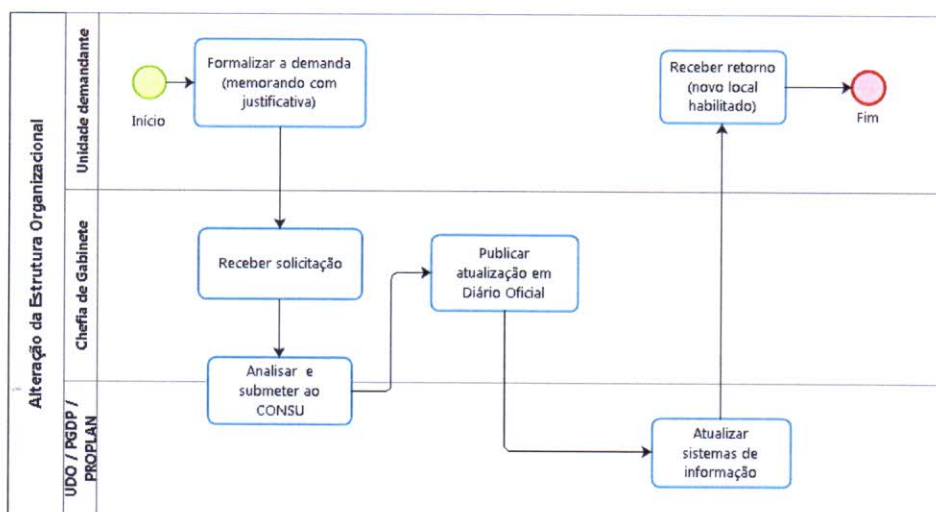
Alteração da Estrutura Organizacional

Unidade demandante

Início

Formalizar a demanda (memorando com justificativa)

Receber retorno (novo local habilitado)

Fim

Chefia de Gabinete

Receber solicitação

Publicar atualização em Diário Oficial

UDO / PGDP / PROPLAN

Analisar e submeter ao CONSU

Atualizar sistemas de informação